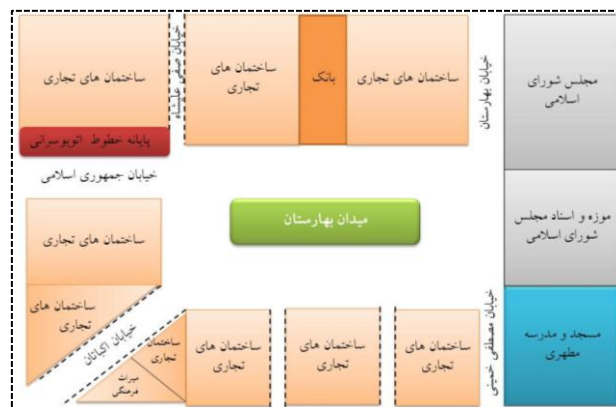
ساختمان های تجاری

پایانه خطوط اتوبوسرانی

خیابان صفی علیشاه

ساختمان های تجاری

بانک

ساختمان های تجاری

خیابان بهارستان

مجلس شورای اسلامی

خیابان جمهوری اسلامی

میدان بهارستان

موزه و اسناد مجلس شورای اسلامی

ساختمان های تجاری

ساختمان های تجاری

خیابان اکباتان

ساختمان های تجاری

میراث فرهنگی

ساختمان های تجاری

ساختمان های تجاری

ساختمان های تجاری

خیابان مصطفی خمینی

مسجد و مدرسه مطهری